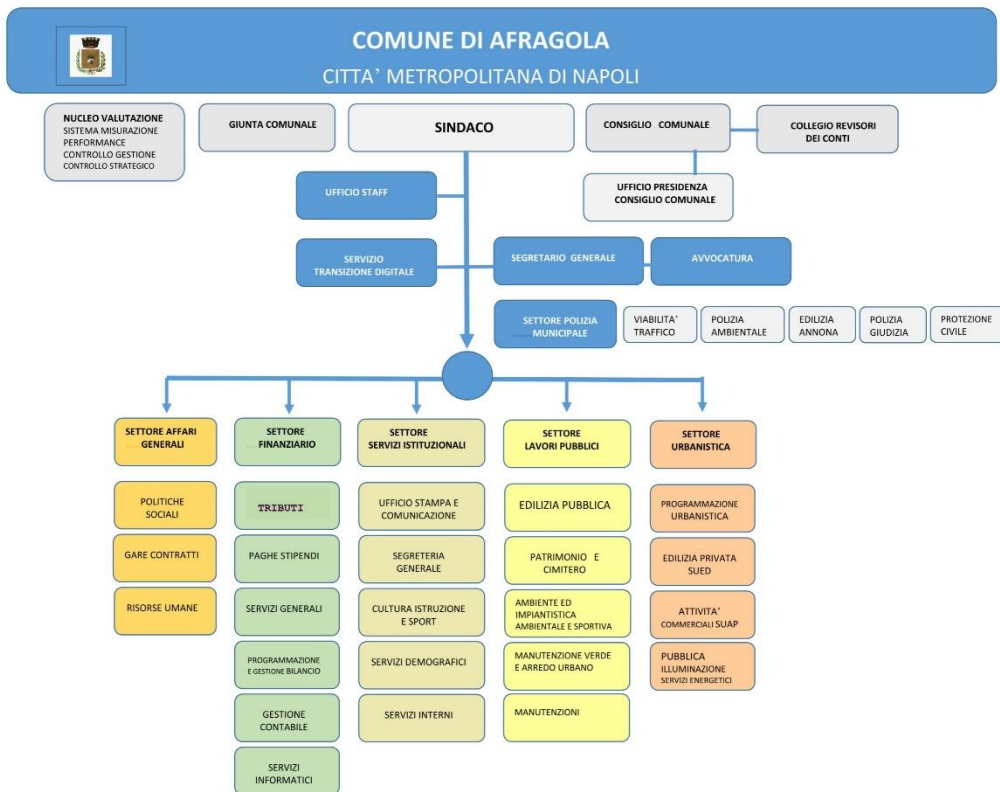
COMUNE DI AFRAGOLA
CITTA' METROPOLITANA DI NAPOLI

NUCLEO VALUTAZIONE
SISTEMA MISURAZIONE PERFORMANCE
CONTROLLO GESTIONE
CONTROLLO STRATEGICO

GIUNTA COMUNALE

SINDACO

CONSIGLIO COMUNALE

COLLEGIO REVISORI DEI CONTI

UFFICIO PRESIDENZA CONSIGLIO COMUNALE

UFFICIO STAFF

SERVIZIO TRANSIZIONE DIGITALE

SEGRETARIO GENERALE

AVVOCATURA

SETTORE POLIZIA MUNICIPALE

VIABILITA' TRAFFICO

POLIZIA AMBIENTALE

EDILIZIA ANNONA

POLIZIA GIUDIZIA

PROTEZIONE CIVILE

SETTORE AFFARI GENERALI

POLITICHE SOCIALI

GARE CONTRATTI

RISORSE UMANE

SETTORE FINANZIARIO

TRIBUTI

PAGHE STIPENDI

SERVIZI GENERALI

PROGRAMMAZIONE E GESTIONE BILANCIO

GESTIONE CONTABILE

SERVIZI INFORMATICI

SETTORE SERVIZI ISTITUZIONALI

UFFICIO STAMPA E COMUNICAZIONE

SEGRETERIA GENERALE

CULTURA ISTRUZIONE E SPORT

SERVIZI DEMOGRAFICI

SERVIZI INTERNI

SETTORE LAVORI PUBBLICI

EDILIZIA PUBBLICA

PATRIMONIO E CIMITERO

AMBIENTE ED IMPIANTISTICA AMBIENTALE E SPORTIVA

MANUTENZIONE VERDE E ARREDO URBANO

MANUTENZIONI

SETTORE URBANISTICA

PROGRAMMAZIONE URBANISTICA

EDILIZIA PRIVATA SUED

ATTIVITA' COMMERCIALI SUAP

PUBBLICA ILLUMINAZIONE SERVIZI ENERGETICI